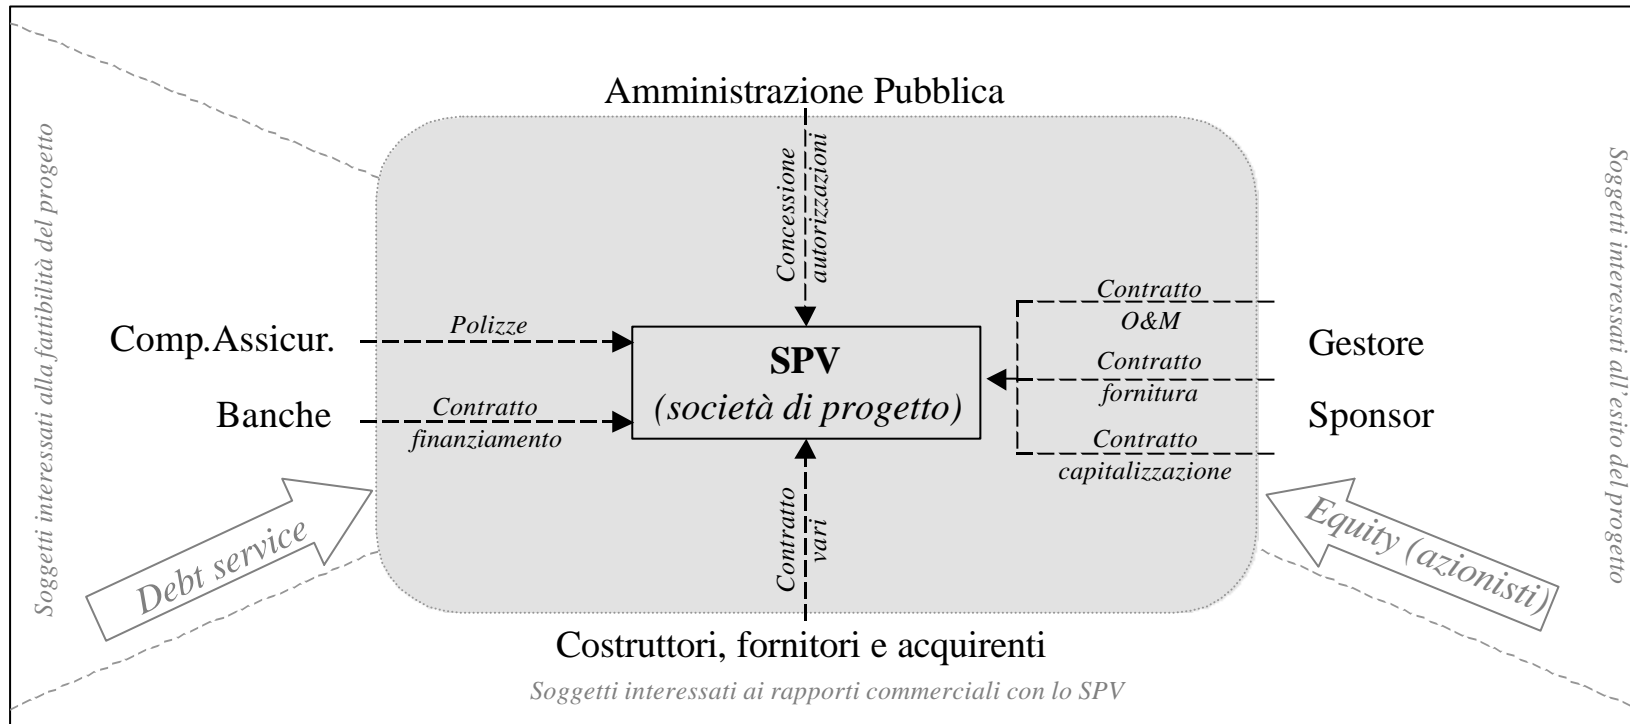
Amministrazione Pubblica

Soggetti interessati alla fattibilità del progetto

Soggetti interessati all'esito del progetto

Concessione autorizzazioni

Comp.Assicur.

Polizze

Banche

Contratto finanziamento

SPV
(società di progetto)

Contratto O&M

Contratto fornitura

Contratto capitalizzazione

Gestore

Sponsor

Debt service

Equity (azionisti)

Contratto vari

Costruttori, fornitori e acquirenti

Soggetti interessati ai rapporti commerciali con lo SPV